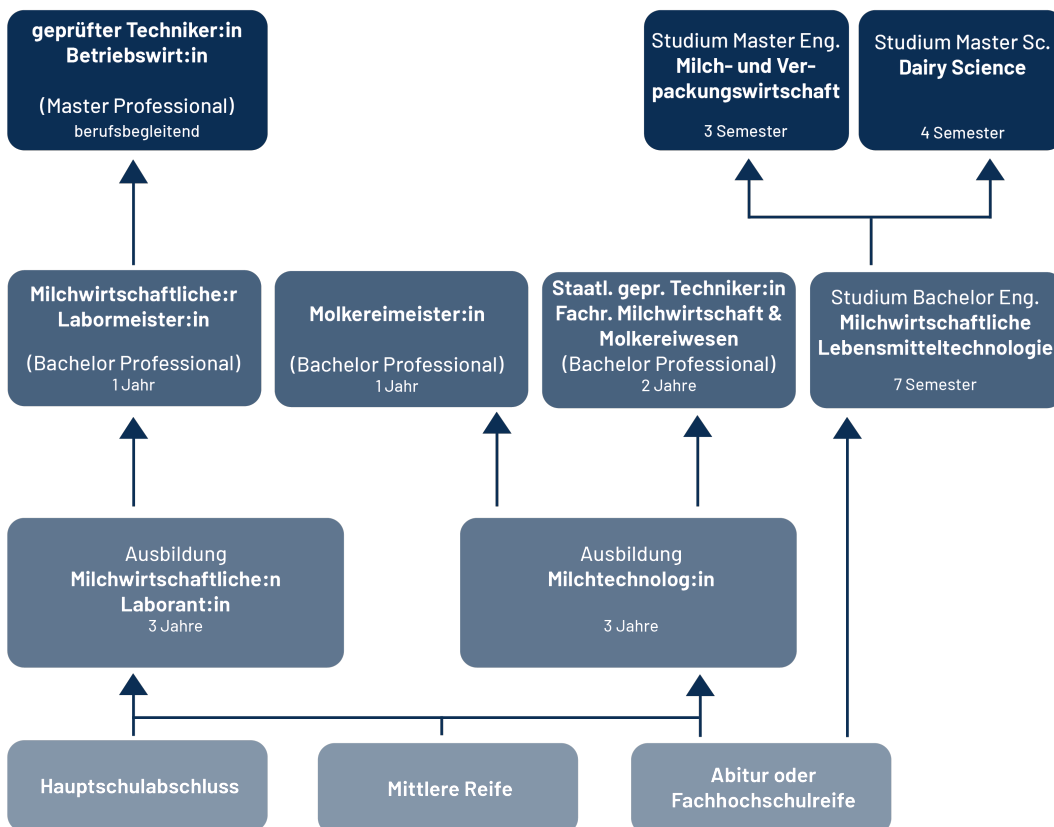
geprüfter Techniker:in
Betriebswirt:in

(Master Professional)
berufsbegleitend

Studium Master Eng.
Milch- und Verpackungswirtschaft

3 Semester

Studium Master Sc.
Dairy Science

4 Semester

Milchwirtschaftliche:r Labormeister:in

(Bachelor Professional)
1 Jahr

Molkereimeister:in

(Bachelor Professional)
1 Jahr

Staatl. gepr. Techniker:in
Fachr. Milchwirtschaft & Molkereiwesen
(Bachelor Professional)
2 Jahre

Studium Bachelor Eng.
Milchwirtschaftliche Lebensmitteltechnologie

7 Semester

Ausbildung
Milchwirtschaftliche:n Laborant:in
3 Jahre

Ausbildung
Milchtechnolog:in

3 Jahre

Hauptschulabschluss

Mittlere Reife

Abitur oder Fachhochschulreife